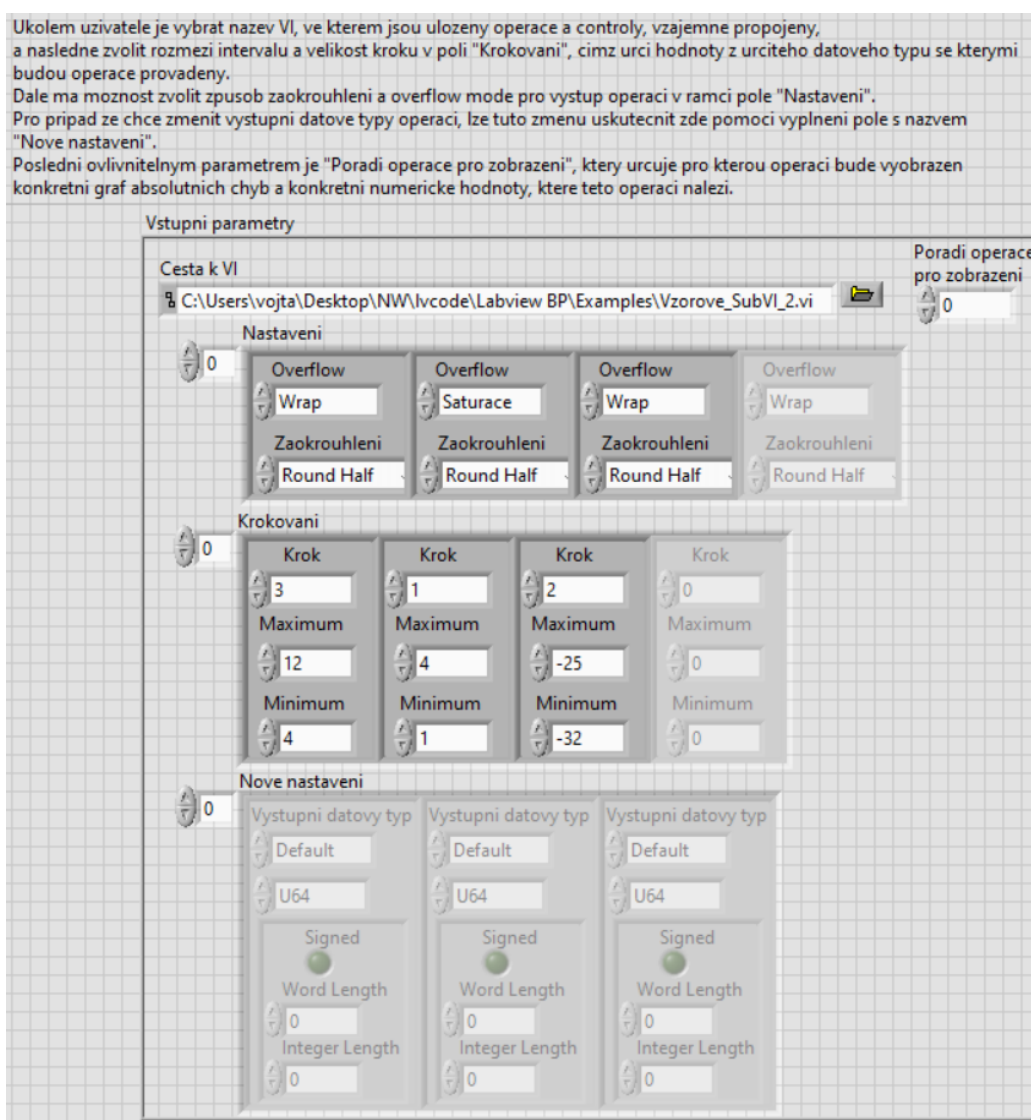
Ukolem uzivatele je vybrat nazev VI, ve kterem jsou ulozeny operace a controly, vzajemne propojeny, a nasledne zvolit rozmezi intervalu a velikost kroku v poli "Krokovani", cimz urci hodnoty z urciteho datoveho typu se kterymi budou operace provadeny.
Dale ma moznost zvolit zpusob zaokrouhleni a overflow mode pro vystup operaci v ramci pole "Nastaveni".
Pro pripad ze chce zmenit vystupni datove typy operaci, lze tuto zmenu uskutecnit zde pomoci vyplneni pole s nazvem "Nove nastaveni".
Posledni ovlivnitelnym parametrem je "Poradi operace pro zobrazeni", ktery urcuje pro kterou operaci bude vyobrazen konkretni graf absolutnich chyb a konkretni numericke hodnoty, ktere teto operaci nalezi.

Vstupni parametry

Cesta k VI
C:\Users\vojta\Desktop\NW\lvcode\Labview BP\Examples\Vzorove_SubVI_2.vi

Poradi operace pro zobrazeni
0

Nastaveni
0

| Overflow | Overflow | Overflow | Overflow |
|---|---|---|---|
| Wrap | Saturace | Wrap | Wrap |
| Zaokrouhleni | Zaokrouhleni | Zaokrouhleni | Zaokrouhleni |
| Round Half | Round Half | Round Half | Round Half |

Krokovani
0

| Krok | Krok | Krok | Krok |
|---|---|---|---|
| 3 | 1 | 2 | 0 |
| Maximum | Maximum | Maximum | Maximum |
| 12 | 4 | -25 | 0 |
| Minimum | Minimum | Minimum | Minimum |
| 4 | 1 | -32 | 0 |

Nove nastaveni
0

| Vystupni datovy typ | Vystupni datovy typ | Vystupni datovy typ |
|---|---|---|
| Default | Default | Default |
| U64 | U64 | U64 |
| Signed | Signed | Signed |
| Word Length | Word Length | Word Length |
| 0 | 0 | 0 |
| Integer Length | Integer Length | Integer Length |
| 0 | 0 | 0 |